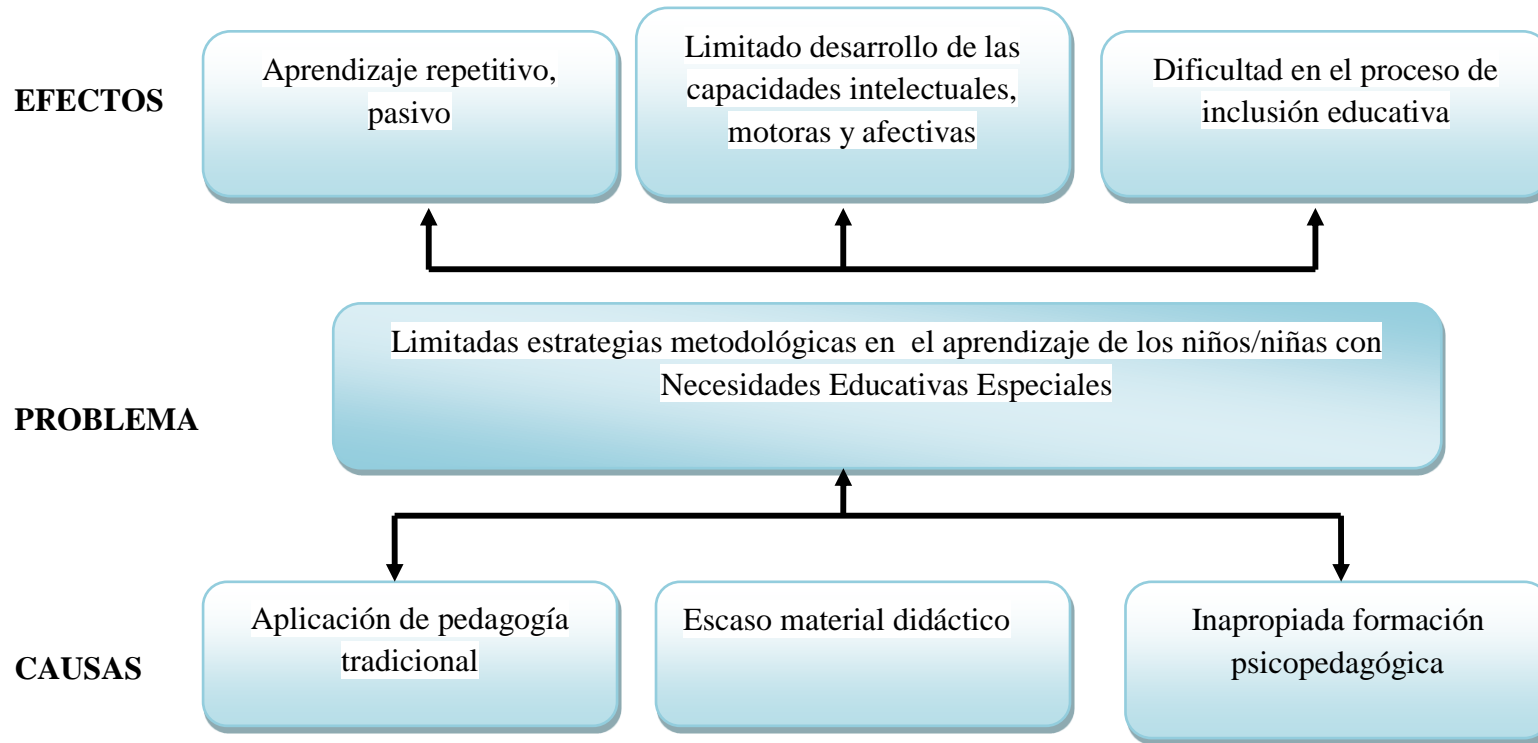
EFECTOS

Aprendizaje repetitivo, pasivo

Limitado desarrollo de las capacidades intelectuales, motoras y afectivas

Dificultad en el proceso de inclusión educativa

PROBLEMA

Limitadas estrategias metodológicas en el aprendizaje de los niños/niñas con Necesidades Educativas Especiales

CAUSAS

Aplicación de pedagogía tradicional

Escaso material didáctico

Inapropiada formación psicopedagógica